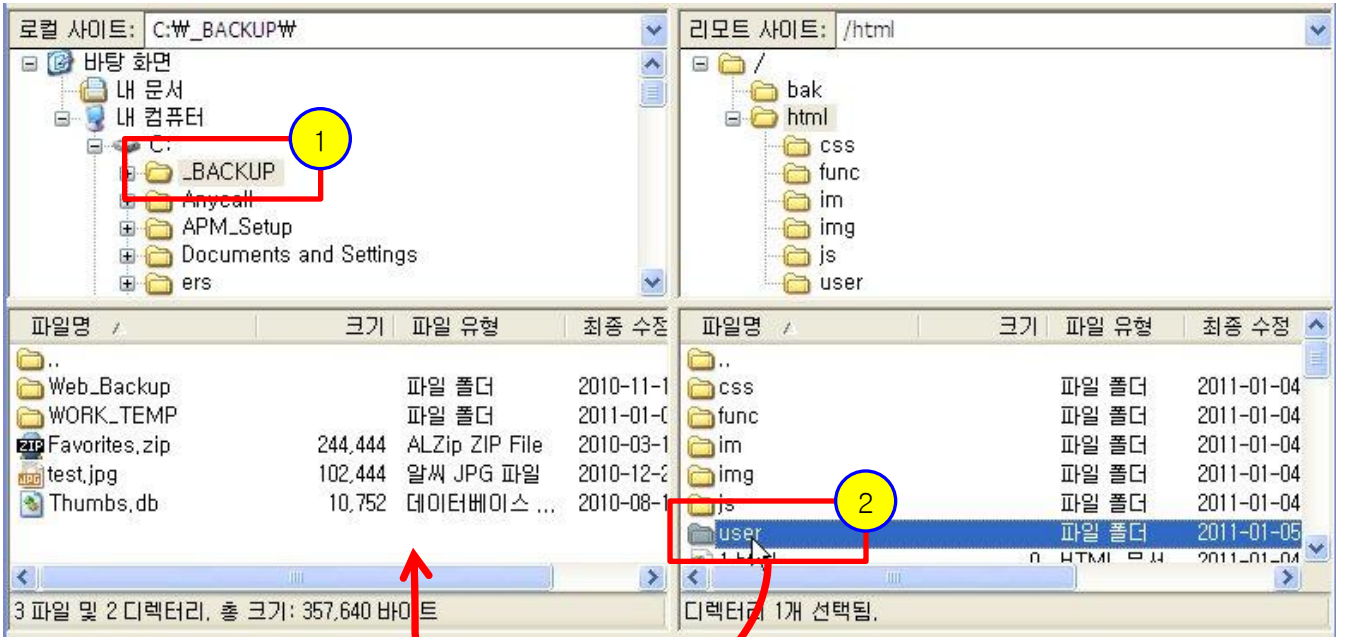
로컬 사이트: C:₩_BACKUP₩

바탕 화면
내 문서
내 컴퓨터
C:
_BACKUP
Anycall
APM_Setup
Documents and Settings
ers

1

| 파일명 | 크기 | 파일 유형 | 최종 수정 |
|---|---|---|---|
| .. | | | |
| Web_Backup | | 파일 폴더 | 2010-11-1 |
| WORK_TEMP | | 파일 폴더 | 2011-01-0 |
| Favorites.zip | 244,444 | ALZip ZIP File | 2010-03-1 |
| test.jpg | 102,444 | 알씨 JPG 파일 | 2010-12-2 |
| Thumbs.db | 10,752 | 데이터베이스 ... | 2010-08-1 |

3 파일 및 2 디렉터리. 총 크기: 357,640 바이트

리모트 사이트: /html

/
bak
html
css
func
im
img
js
user

| 파일명 | 크기 | 파일 유형 | 최종 수정 |
|---|---|---|---|
| .. | | | |
| css | | 파일 폴더 | 2011-01-04 |
| func | | 파일 폴더 | 2011-01-04 |
| im | | 파일 폴더 | 2011-01-04 |
| img | | 파일 폴더 | 2011-01-04 |
| js | | 파일 폴더 | 2011-01-04 |
| user | | 파일 폴더 | 2011-01-05 |
| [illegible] | 0 | HTML 문서 | 2011-01-04 |

2

디렉터리 1개 선택됨.